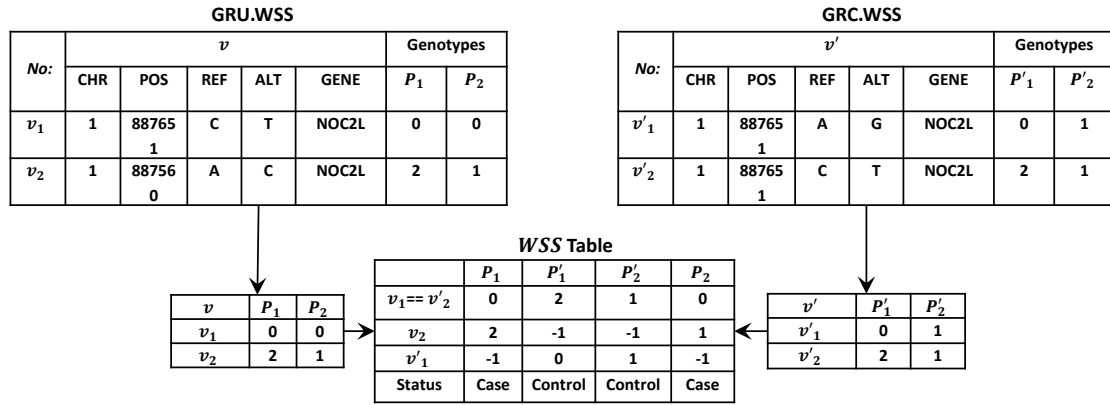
GRU.WSS

| No: | $v$ | | | | | Genotypes | |
|---|---|---|---|---|---|---|---|
| | CHR | POS | REF | ALT | GENE | $P_1$ | $P_2$ |
| $v_1$ | 1 | 887651 | C | T | NOC2L | 0 | 0 |
| $v_2$ | 1 | 887560 | A | C | NOC2L | 2 | 1 |

GRC.WSS

| No: | $v'$ | | | | | Genotypes | |
|---|---|---|---|---|---|---|---|
| | CHR | POS | REF | ALT | GENE | $P'_1$ | $P'_2$ |
| $v'_1$ | 1 | 887651 | A | G | NOC2L | 0 | 1 |
| $v'_2$ | 1 | 887651 | C | T | NOC2L | 2 | 1 |

| $v$ | $P_1$ | $P_2$ |
|---|---|---|
| $v_1$ | 0 | 0 |
| $v_2$ | 2 | 1 |

$WSS$ Table

| | $P_1$ | $P_1'$ | $P_2'$ | $P_2$ |
|---|---|---|---|---|
| $v_1 == v'_2$ | 0 | 2 | 1 | 0 |
| $v_2$ | 2 | -1 | -1 | 1 |
| $v'_1$ | -1 | 0 | 1 | -1 |
| Status | Case | Control | Control | Case |

| $v'$ | $P_1'$ | $P_2'$ |
|---|---|---|
| $v'_1$ | 0 | 1 |
| $v'_2$ | 2 | 1 |